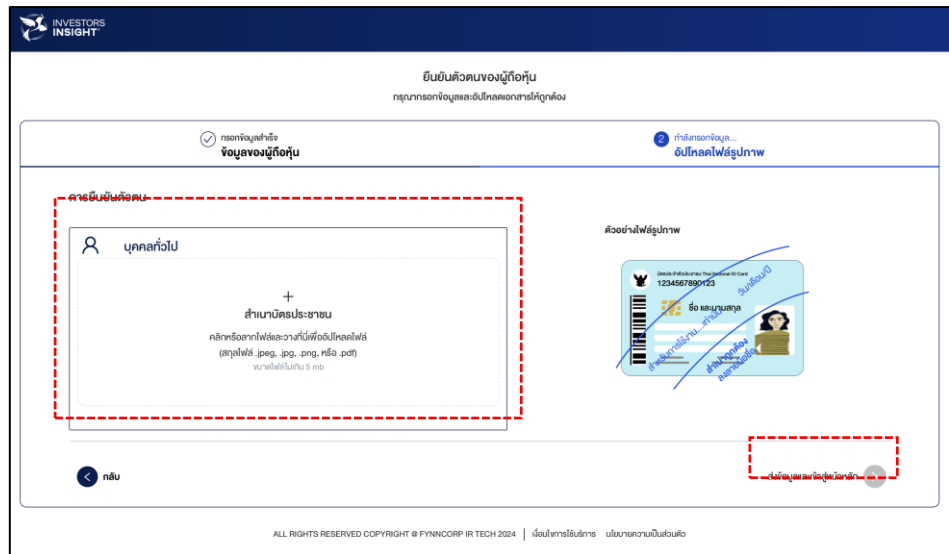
INVESTORS INSIGHT

ยืนยันตัวตนของผู้ถือหุ้น
กรุณากรอกข้อมูลและอัปโหลดเอกสารให้ถูกต้อง

กรอกข้อมูลสำเร็จ
ข้อมูลของผู้ถือหุ้น

2 กำลังกรอกข้อมูล...
อัปโหลดไฟล์รูปภาพ

การยืนยันตัวตน

บุคคลทั่วไป

+
สำเนาบัตรประชาชน
คลิกหรือลากไฟล์และวางที่นี่เพื่ออัปโหลดไฟล์
(สกุลไฟล์ .jpeg, .jpg, .png, หรือ .pdf)
ขนาดไฟล์ไม่เกิน 5 mb

ตัวอย่างไฟล์รูปภาพ

บัตรประจำตัวประชาชน Thai National ID Card
1234567890123
ชื่อ และนามสกุล
สำเนาถูกต้อง
ลงลายมือชื่อ
วัน/เดือน/ปี
ใช้สำหรับการยืนยันตัวตนเท่านั้น

กลับ

ส่งข้อมูลและไปสู่หน้าหลัก

ALL RIGHTS RESERVED COPYRIGHT @ FYNNCORP IR TECH 2024 | เงื่อนไขการใช้บริการ นโยบายความเป็นส่วนตัว